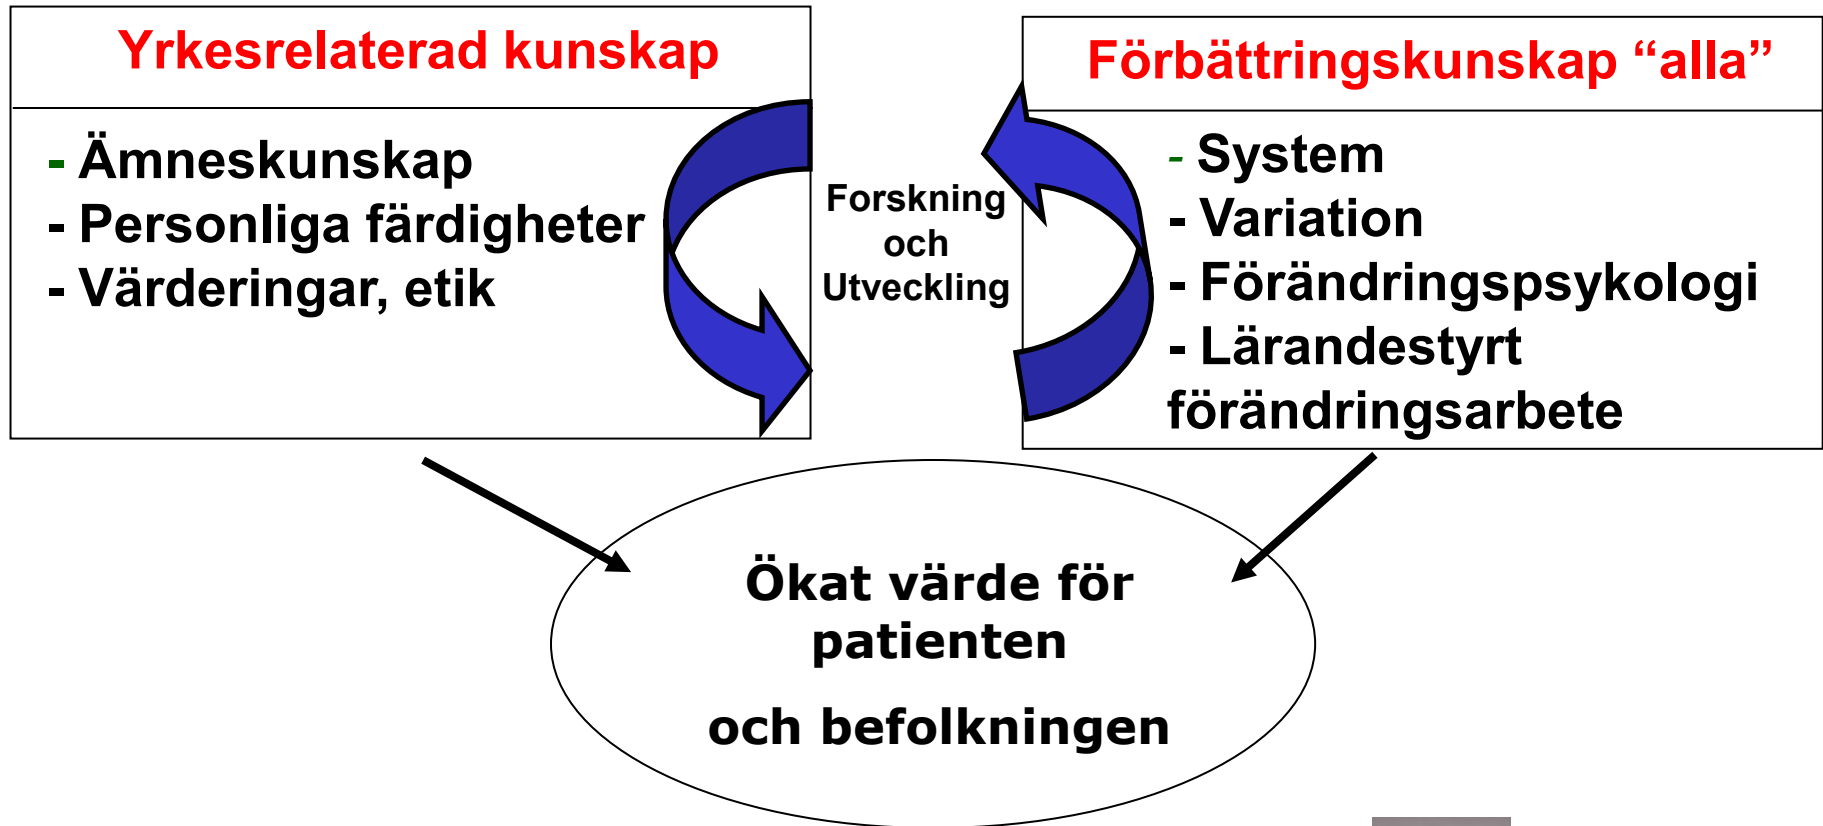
Yrkesrelaterad kunskap

- Ämneskunskap
- Personliga färdigheter
- Värderingar, etik

Forskning och Utveckling

Förbättringskunskap “alla”

- System
- Variation
- Förändringspsykologi
- Lärandestyrt förändringsarbete

Ökat värde för patienten

och befolkningen